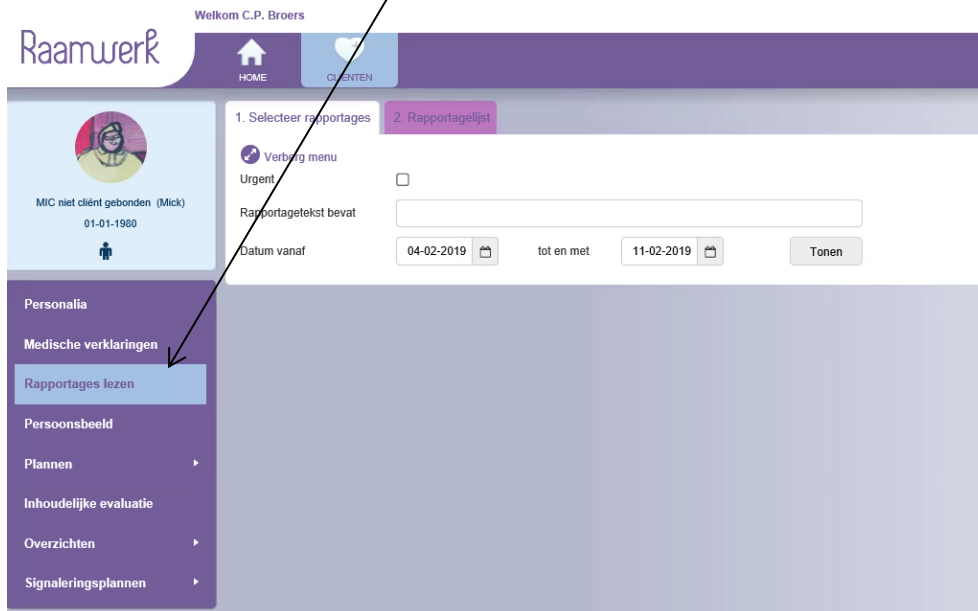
Welkom C.P. Broers

Raamwerk

HOME

CLIENTEN

MIC niet cliënt gebonden (Mick)

01-01-1980

1. Selecteer rapportages

2. Rapportagelijst

Verberg menu

Urgent

Rapportagetekst bevat

Datum vanaf

04-02-2019

tot en met

11-02-2019

Tonen

Personalia

Medische verklaringen

Rapportages lezen

Persoonsbeeld

Plannen

Inhoudelijke evaluatie

Overzichten

Signaleringsplannen